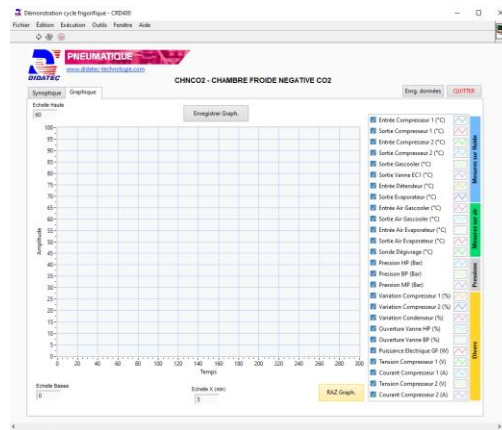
Démonstration cycle frigorifique - CRD400

Fichier Edition Exécution Outils Fenêtre Aide

PNEUMATIQUE

DIDATEC

www.didatec-technologie.com

CHNCO2 - CHAMBRE FROIDE NEGATIVE CO2

Enrg. données QUITTER

Synoptique Graphique

Echelle Haute

80

Enregistrer Graph.

100
95
90
85
80
75
70
65
60
55
50
45
40
35
30
25
20
15
10
5
0

Amplitude

0 20 40 60 80 100 120 140 160 180 200 220 240 260 280 300

Temps

Echelle Basse

0

Echelle X (min)

5

RAZ Graph.

Entrée Compresseur 1 (°C)
Sortie Compresseur 1 (°C)
Entrée Compresseur 2 (°C)
Sortie Compresseur 2 (°C)
Sortie Gascooler (°C)
Sortie Vanne EC1 (°C)
Entrée Détendeur (°C)
Sortie Evaporateur (°C)
Entrée Air Gascooler (°C)
Sortie Air Gascooler (°C)
Entrée Air Evaporateur (°C)
Sortie Air Evaporateur (°C)
Sonde Dégivrage (°C)
Pression HP (Bar)
Pression BP (Bar)
Pression MP (Bar)
Variation Compresseur 1 (%)
Variation Compresseur 2 (%)
Variation Condenseur (%)
Ouverture Vanne HP (%)
Ouverture Vanne BP (%)
Puissance Electrique GF (W)
Tension Compresseur 1 (V)
Courant Compresseur 1 (A)
Tension Compresseur 2 (V)
Courant Compresseur 2 (A)

Mesures sur fluide
Mesures sur air
Pressions
Divers